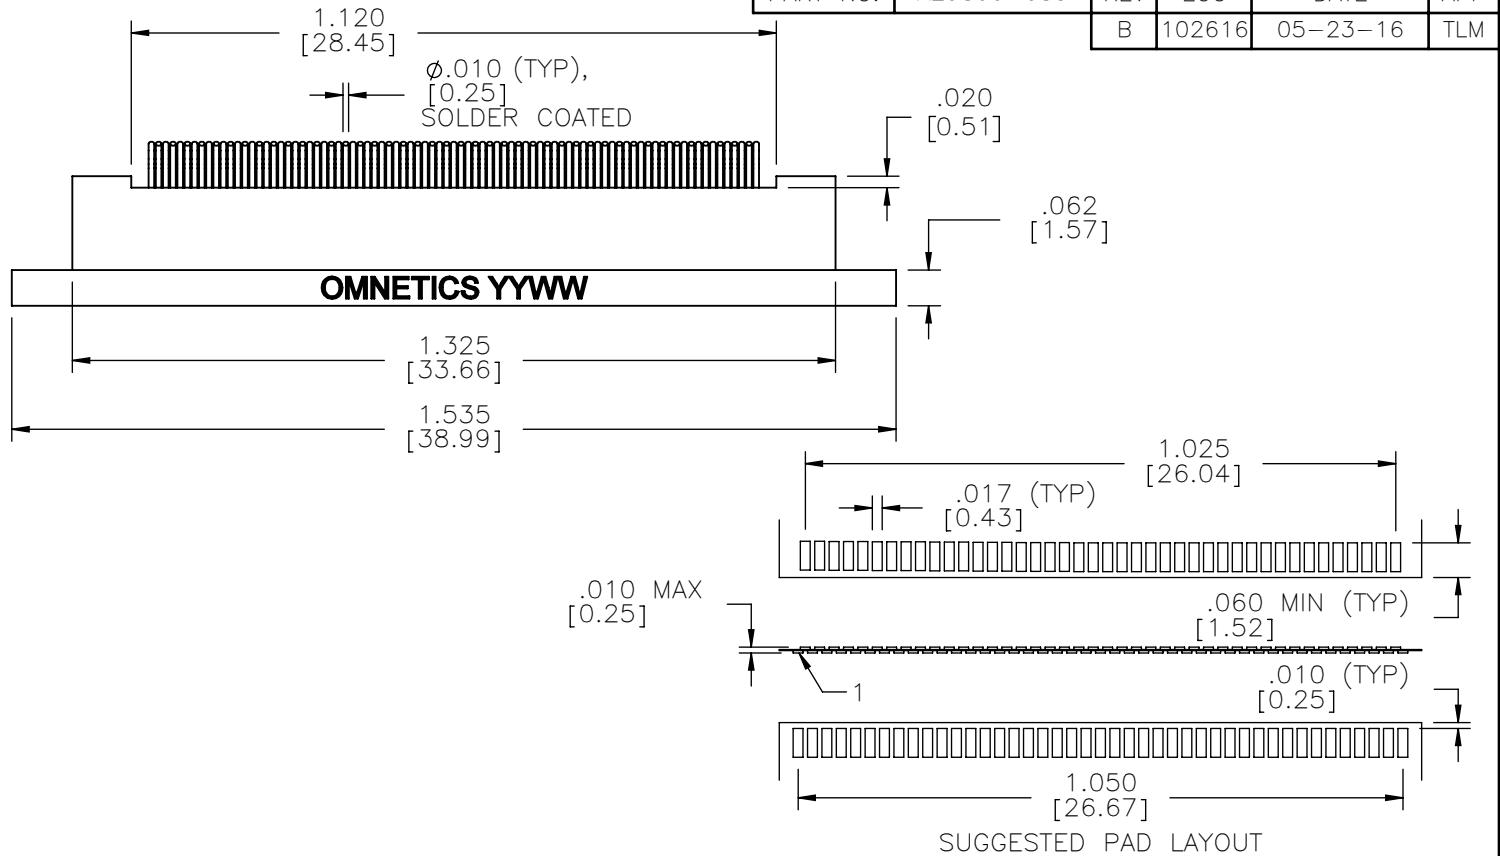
| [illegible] | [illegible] | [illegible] | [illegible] | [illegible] | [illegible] |
|---|---|---|---|---|---|
| | | B | 102616 | 05–23–16 | TLM |

1.120
[28.45]

$\phi$.010 (TYP),
[0.25]
SOLDER COATED

.020
[0.51]

.062
[1.57]

OMNETICS YYWW

1.325
[33.66]

1.535
[38.99]

1.025
[26.04]

.017 (TYP)
[0.43]

.010 MAX
[0.25]

.060 MIN (TYP)
[1.52]

1

.010 (TYP)
[0.25]

1.050
[26.67]

SUGGESTED PAD LAYOUT